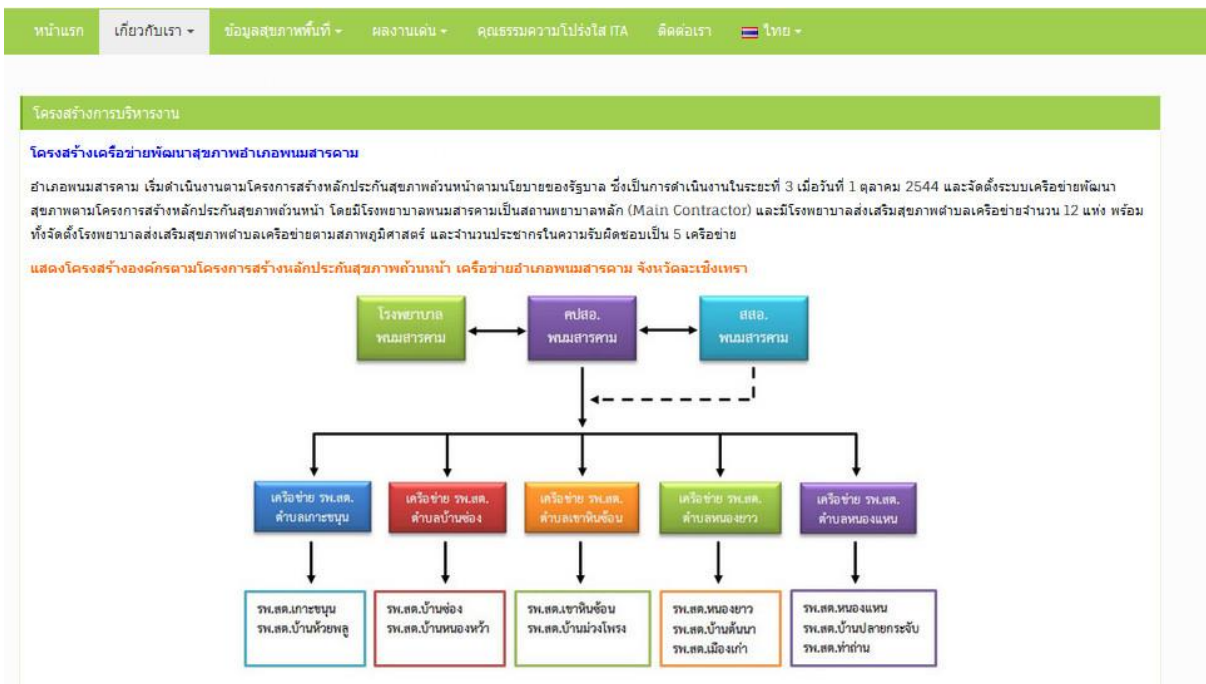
หน้าแรก เกี่ยวกับเรา ▾ ข้อมูลสุขภาพพื้นที่ ▾ ผลงานเด่น ▾ คุณธรรมความโปร่งใส ITA ติดต่อเรา ไทย ▾

โครงสร้างการบริหารงาน

โครงสร้างเครือข่ายพัฒนาสุขภาพอำเภอพนมสารคาม

อำเภอพนมสารคาม เริ่มดำเนินงานตามโครงการสร้างหลักประกันสุขภาพถ้วนหน้าตามนโยบายของรัฐบาล ซึ่งเป็นการดำเนินงานในระยะที่ 3 เมื่อวันที่ 1 ตุลาคม 2544 และจัดตั้งระบบเครือข่ายพัฒนาสุขภาพตามโครงการสร้างหลักประกันสุขภาพถ้วนหน้า โดยมีโรงพยาบาลพนมสารคามเป็นสถานพยาบาลหลัก (Main Contractor) และมีโรงพยาบาลส่งเสริมสุขภาพตำบลเครือข่ายจำนวน 12 แห่ง พร้อมทั้งจัดตั้งโรงพยาบาลส่งเสริมสุขภาพตำบลเครือข่ายตามสภาพภูมิศาสตร์ และจำนวนประชากรในความรับผิดชอบเป็น 5 เครือข่าย

แสดงโครงสร้างองค์กรตามโครงการสร้างหลักประกันสุขภาพถ้วนหน้า เครือข่ายอำเภอพนมสารคาม จังหวัดฉะเชิงเทรา

โรงพยาบาล พนมสารคาม

คปสอ. พนมสารคาม

สสอ. พนมสารคาม

เครือข่าย รพ.สต. ตำบลเกาะขนุน

เครือข่าย รพ.สต. ตำบลบ้านซ่อง

เครือข่าย รพ.สต. ตำบลเขาหินซ้อน

เครือข่าย รพ.สต. ตำบลหนองยาว

เครือข่าย รพ.สต. ตำบลหนองแหน

รพ.สต.เกาะขนุน
รพ.สต.บ้านห้วยพลู

รพ.สต.บ้านซ่อง
รพ.สต.บ้านหนองหว้า

รพ.สต.เขาหินซ้อน
รพ.สต.บ้านม่วงโพรง

รพ.สต.หนองยาว
รพ.สต.บ้านต้นนา
รพ.สต.เมืองเก่า

รพ.สต.หนองแหน
รพ.สต.บ้านปลายกระจับ
รพ.สต.ท่าถ่าน